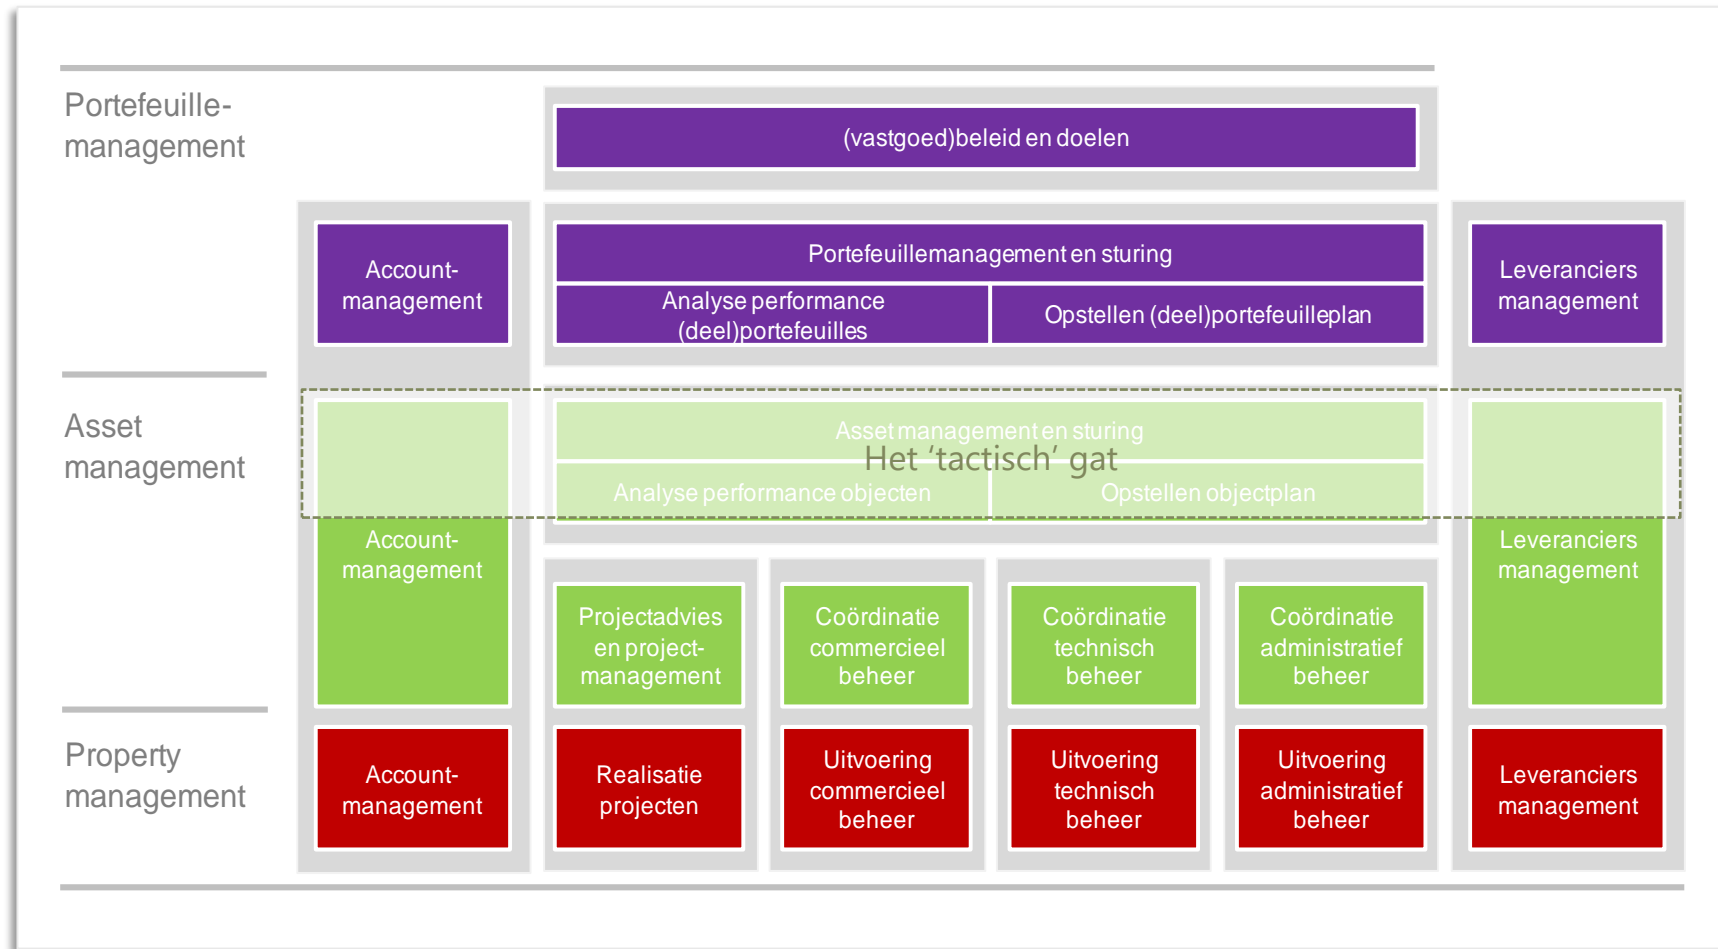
Portefeuille-management

(vastgoed)beleid en doelen

Account-management

Portefeuillemanagement en sturing

Analyse performance (deel)portefeuilles

Opstellen (deel)portefeuilleplan

Leveranciers management

Asset management

Asset management en sturing

Het 'tactisch' gat

Analyse performance objecten

Opstellen objectplan

Account-management

Leveranciers management

Projectadvies en project-management

Coördinatie commercieel beheer

Coördinatie technisch beheer

Coördinatie administratief beheer

Property management

Account-management

Realisatie projecten

Uitvoering commercieel beheer

Uitvoering technisch beheer

Uitvoering administratief beheer

Leveranciers management